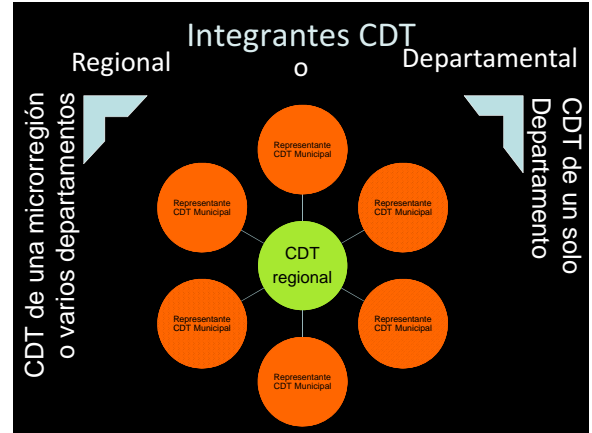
Integrantes CDT
Regional
o
Departamental

CDT de una microrregión o varios departamentos

CDT de un solo Departamento

Representante CDT Municipal

Representante CDT Municipal

Representante CDT Municipal

CDT regional

Representante CDT Municipal

Representante CDT Municipal

Representante CDT Municipal